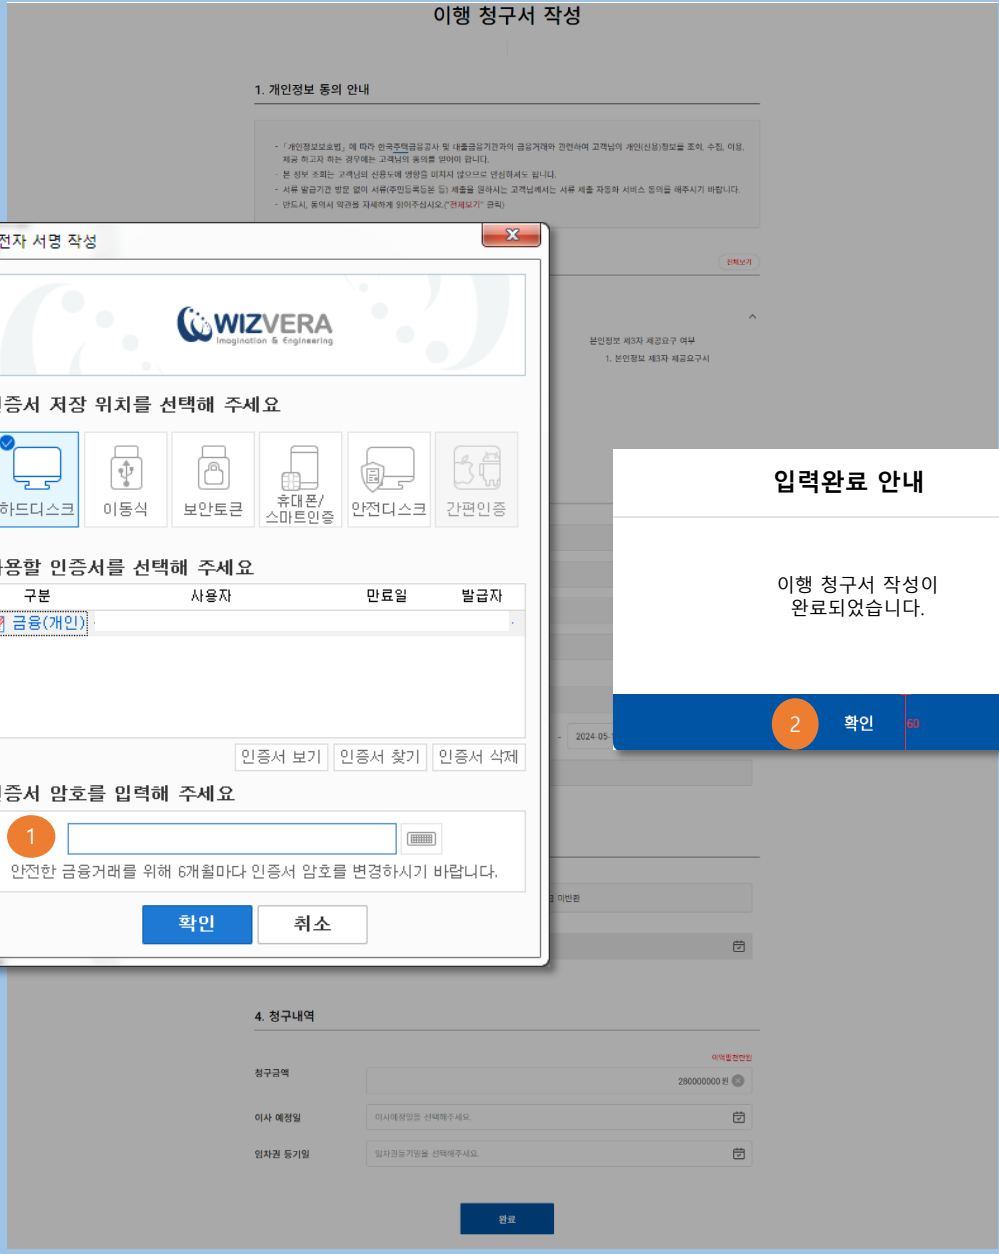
이행 청구서 작성

1. 개인정보 동의 안내

- 「개인정보보호법」 에 따라 한국주택금융공사 및 대출금융기관과의 금융거래와 관련하여 고객님의 개인(신용)정보를 조회, 수집, 이용, 제공 하고자 하는 경우에는 고객님의 동의를 얻어야 합니다.
- 본 정보 조회는 고객님의 신용도에 영향을 미치지 않으므로 안심하셔도 됩니다.
- 서류 발급기관 방문 없이 서류(주민등록등본 등) 제출을 원하시는 고객님께서는 서류 제출 자동화 서비스 동의를 해주시기 바랍니다.
- 반드시, 동의서 약관을 자세하게 읽어주십시오.("전체보기" 클릭)

전체보기

본인정보 제3자 제공요구 여부
1. 본인정보 제3자 제공요구서

전자 서명 작성

WIZVERA
Imagination & Engineering

인증서 저장 위치를 선택해 주세요

하드디스크 | 이동식 | 보안토큰 | 휴대폰/스마트인증 | 안전디스크 | 간편인증

사용할 인증서를 선택해 주세요

| 구분 | 사용자 | 만료일 | 발급자 |
|---|---|---|---|
| 금융(개인) | | | |

인증서 보기 | 인증서 찾기 | 인증서 삭제

인증서 암호를 입력해 주세요

1

안전한 금융거래를 위해 6개월마다 인증서 암호를 변경하시기 바랍니다.

확인 취소

입력완료 안내

이행 청구서 작성이 완료되었습니다.

2 확인

60

2024-05-

미반환

4. 청구내역

이액협정반환

청구금액 280000000 원

이사 예정일 이사예정일을 선택해주세요.

임차권 등기일 임차권등기일을 선택해주세요.

완료